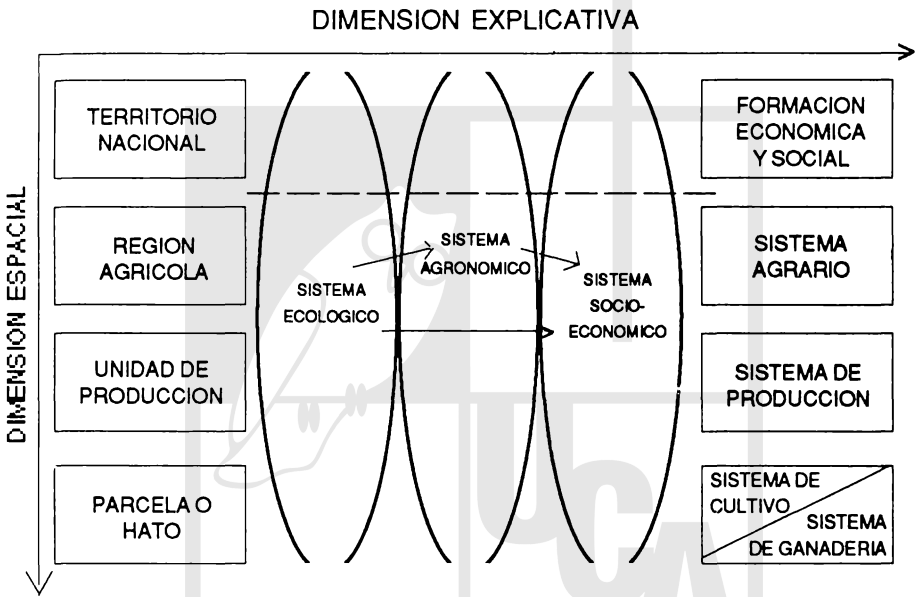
DIMENSION EXPLICATIVA

DIMENSION ESPACIAL

TERRITORIO NACIONAL

REGION AGRICOLA

UNIDAD DE PRODUCCION

PARCELA O HATO

SISTEMA ECOLOGICO

SISTEMA AGRONOMICO

SISTEMA SOCIO-ECONOMICO

FORMACION ECONOMICA Y SOCIAL

SISTEMA AGRARIO

SISTEMA DE PRODUCCION

SISTEMA DE CULTIVO

SISTEMA DE GANADERIA